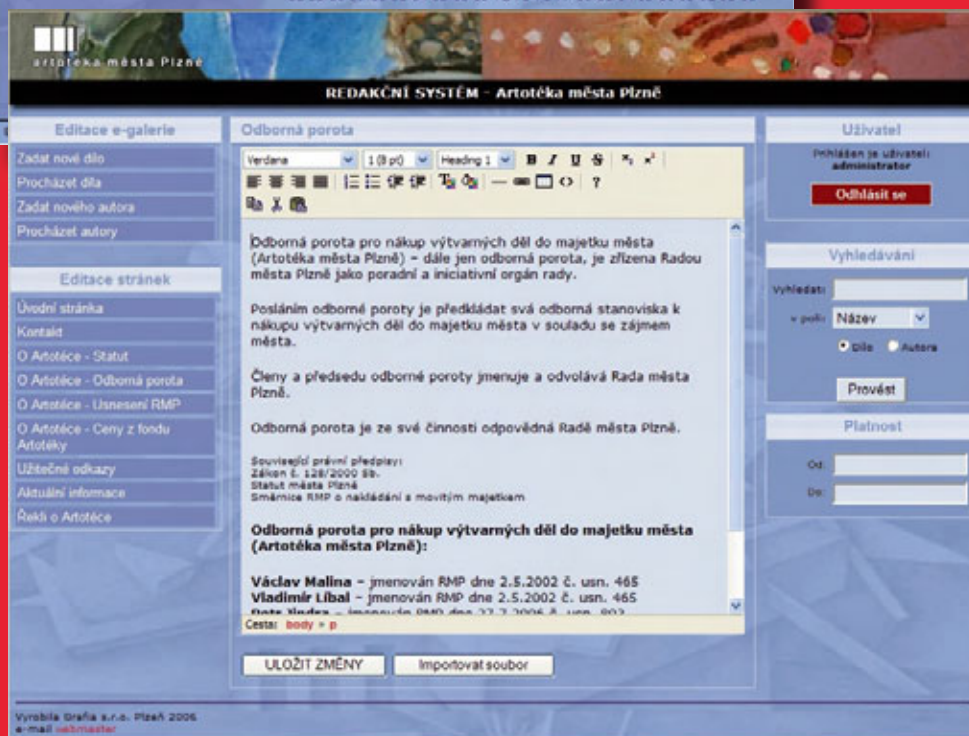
artotéka města Plzně

REDAKČNÍ SYSTÉM - Artotéka města Plzně

Editace e-galerie

Zadat nové dílo

Procházet díla

Zadat nového autora

Procházet autory

Editace stránek

Úvodní stránka

Kontakt

O Artotéce - Statut

O Artotéce - Odborná porota

O Artotéce - Usnesení RMP

O Artotéce - Ceny z fondu Artotéky

Užitečné odkazy

Aktuální informace

Řekli o Artotéce

Odborná porota

Verdana | 1 (8 pt) | Heading 1 | B I U S

?

Odborná porota pro nákup výtvarných děl do majetku města (Artotéka města Plzně) – dále jen odborná porota, je zřízena Radou města Plzně jako poradní a iniciativní orgán rady.

Posláním odborné poroty je předkládat svá odborná stanoviska k nákupu výtvarných děl do majetku města v souladu se zájmem města.

Členy a předsedu odborné poroty jmenuje a odvolává Rada města Plzně.

Odborná porota je ze své činnosti odpovědná Radě města Plzně.

Související právní předpisy:
Zákon č. 128/2000 Sb.
Statut města Plzně
Směrnice RMP o nakládání s movitým majetkem

Odborná porota pro nákup výtvarných děl do majetku města (Artotéka města Plzně):

Václav Malina – jmenován RMP dne 2.5.2002 č. usn. 465
Vladimír Líbal – jmenován RMP dne 2.5.2002 č. usn. 465
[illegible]

Cesta: body » p

ULOŽIT ZMĚNY

Importovat soubor

Uživatel

Přihlášen je uživatel: administrator

Odhlásit se

Vyhledávání

Vyhledat:

v poli: Název

Dílo Autora

Provést

Platnost

Od:

Do:

Vyrobila Grafia s.r.o. Plzeň 2006
e-mail webmaster